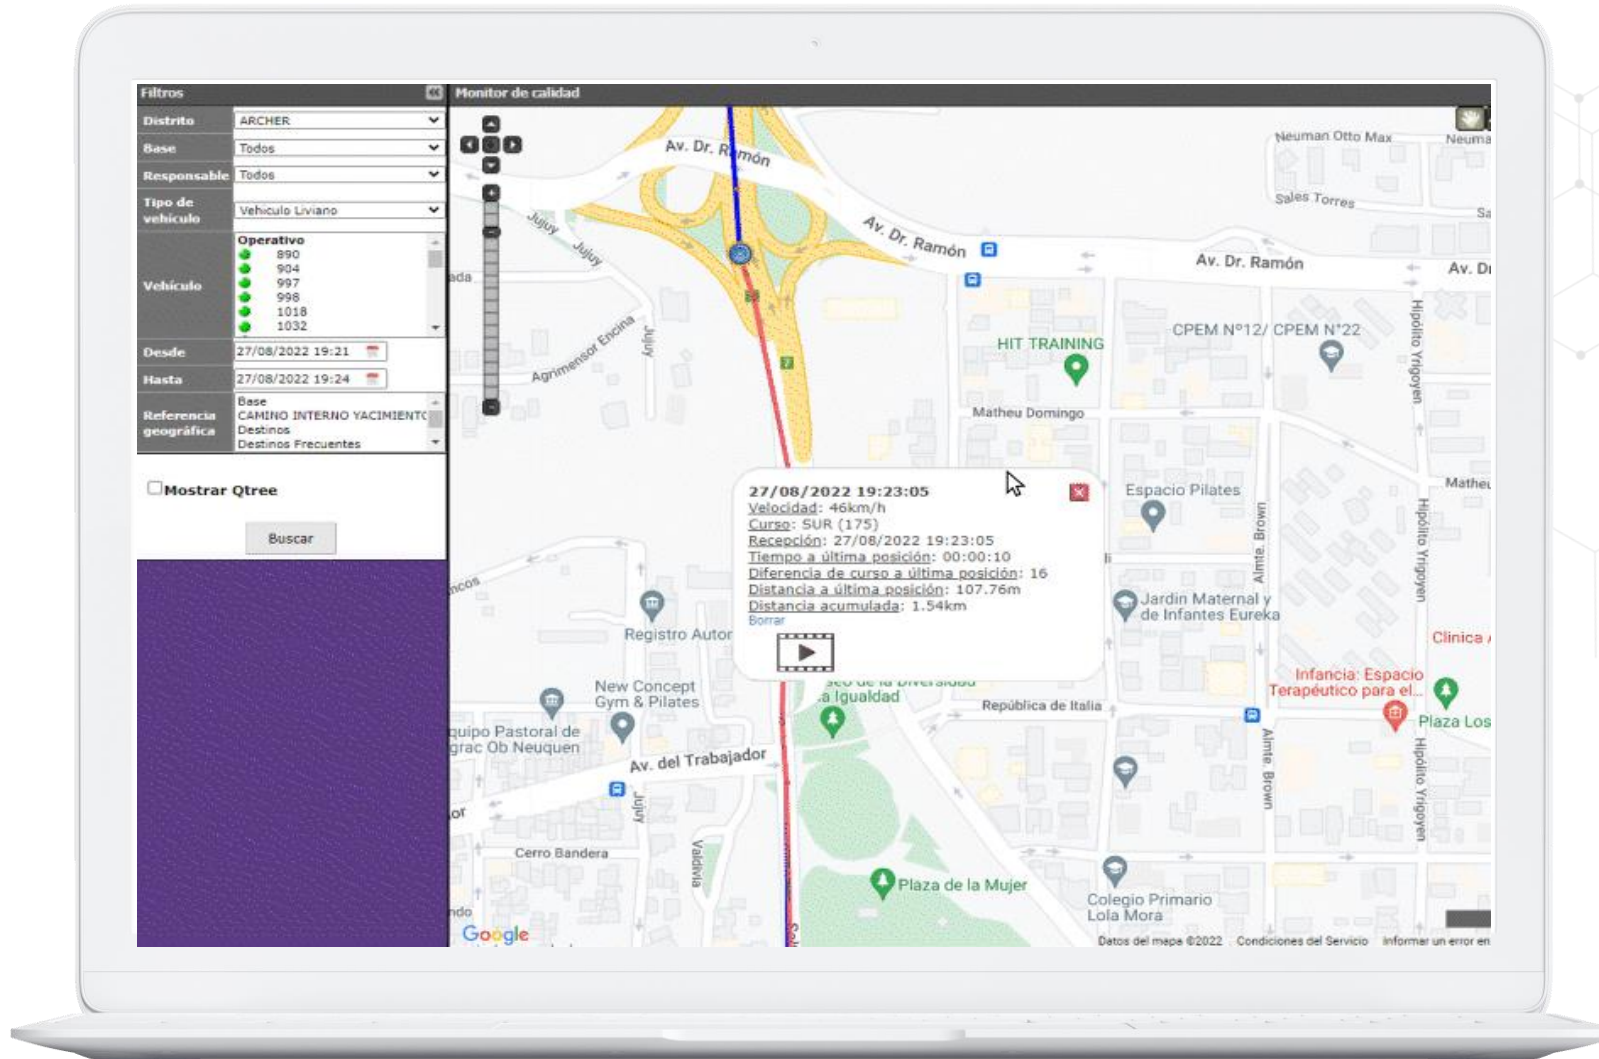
Filtros

| Distrito | ARCHER |
|---|---|
| Base | Todos |
| Responsable | Todos |
| Tipo de vehículo | Vehiculo Liviano |
| Vehículo | Operativo 890 904 997 998 1018 1032 |
| Desde | 27/08/2022 19:21 |
| Hasta | 27/08/2022 19:24 |
| Referencia geográfica | Base CAMINO INTERNO YACIMIENTO Destinos Destinos Frecuentes |

Mostrar Qtree

Buscar

Monitor de calidad

Av. Dr. Ramón
Av. Dr. Ramón
Av. Dr. Ramón
Av. Dr
Neuman Otto Max
Neuma
Sales Torres
Sa
Jujuy
Jujuy
ada
Agrimensor Encina
Jujuy
HIT TRAINING
CPEM N°12/ CPEM N°22
Hipólito Yrigoyen
Matheu Domingo
Espacio Pilates
Matheu
Almte. Brown
Hipólito Yrigoyen
Jardín Maternal y de Infantes Eureka
Clínica
ncos
Registro Autor
New Concept Gym & Pilates
a Igualdad
República de Italia
Infancia: Espacio Terapéutico para el...
Plaza Los
quipo Pastoral de grac Ob Neuquen
Av. del Trabajador
Almte. Brown
Hipólito Yrigoyen
Jujuy
or
Cerro Bandera
Valdivia
Plaza de la Mujer
Colegio Primario Lola Mora
ndo
Google
Datos del mapa ©2022 Condiciones del Servicio Informar un error en

27/08/2022 19:23:05
Velocidad: 46km/h
Curso: SUR (175)
Recepción: 27/08/2022 19:23:05
Tiempo a última posición: 00:00:10
Diferencia de curso a última posición: 16
Distancia a última posición: 107.76m
Distancia acumulada: 1.54km
Borrar